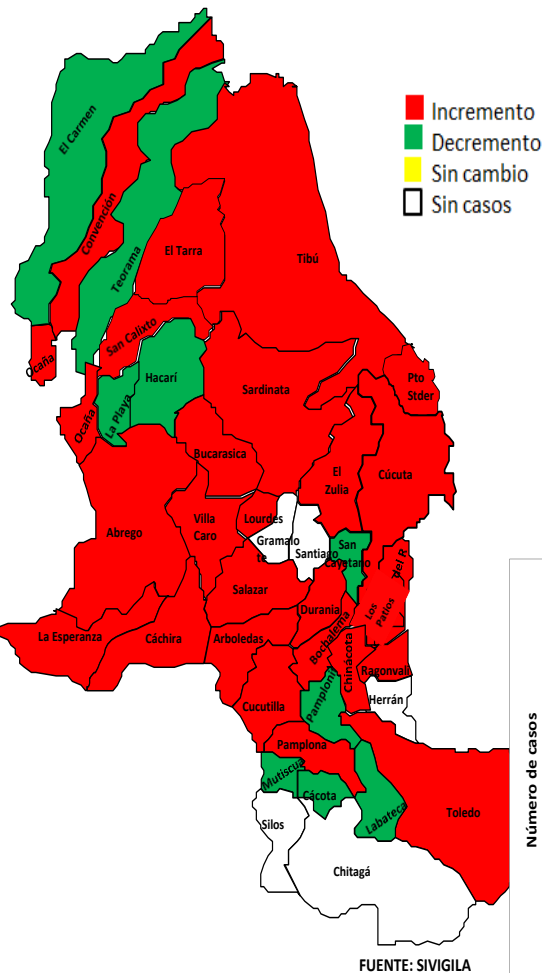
Incremento
Decremento
Sin cambio
Sin casos

El Carmen
Convención
Teorama
El Tarra
Tibú
Ocaña
San Calixto
Hacarí
Ocaña
La Playa
Sardinata
Pto Stder
Bucarasica
El Zulia
Cúcuta
Abrego
Villa Caro
Lourdes
Gramalote
Santiago
San Cayetano
Vdel R
Salazar
Los Patios
Durania
La Esperanza
Cáchira
Arboledas
Bochalema
Chinácota
Ragonvalia
Herrán
Cucutilla
Pamplonita
Pamplona
Mutiscua
Cácota
Labateca
Toledo
Silos
Chitagá

Número de casos

FUENTE: SIVIGILA